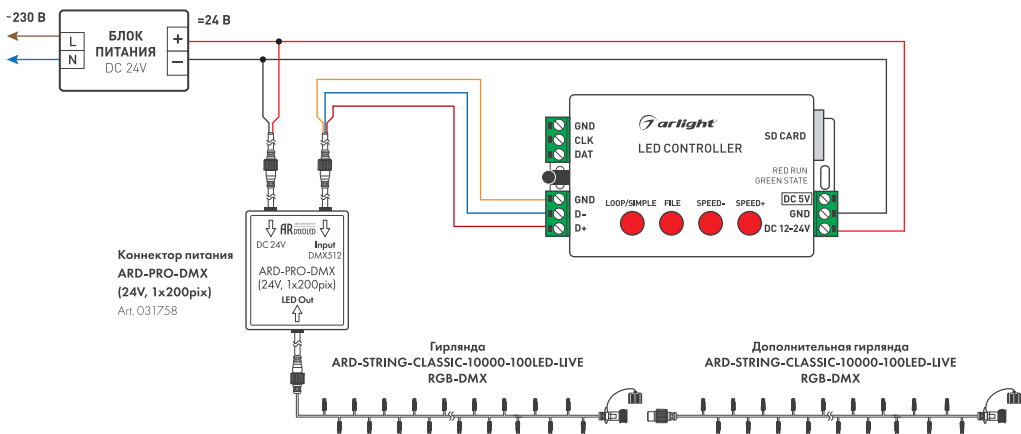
~230 В
L
N
БЛОК ПИТАНИЯ
DC 24V
+
−
=24 В

arlight
LED CONTROLLER
SD CARD
GND
CLK
DAT
GND
D-
D+
LOOP/SIMPLE
FILE
SPEED-
SPEED+
RED RUN
GREEN STATE
DC 5V
GND
DC 12-24V

AR DIXOLED
DC 24V
Input
DMX512
ARD-PRO-DMX
(24V, 1x200pix)
LED Out

Коннектор питания
ARD-PRO-DMX
(24V, 1x200pix)
Art. 031758

Гирлянда
ARD-STRING-CLASSIC-10000-100LED-LIVE
RGB-DMX

Дополнительная гирлянда
ARD-STRING-CLASSIC-10000-100LED-LIVE
RGB-DMX